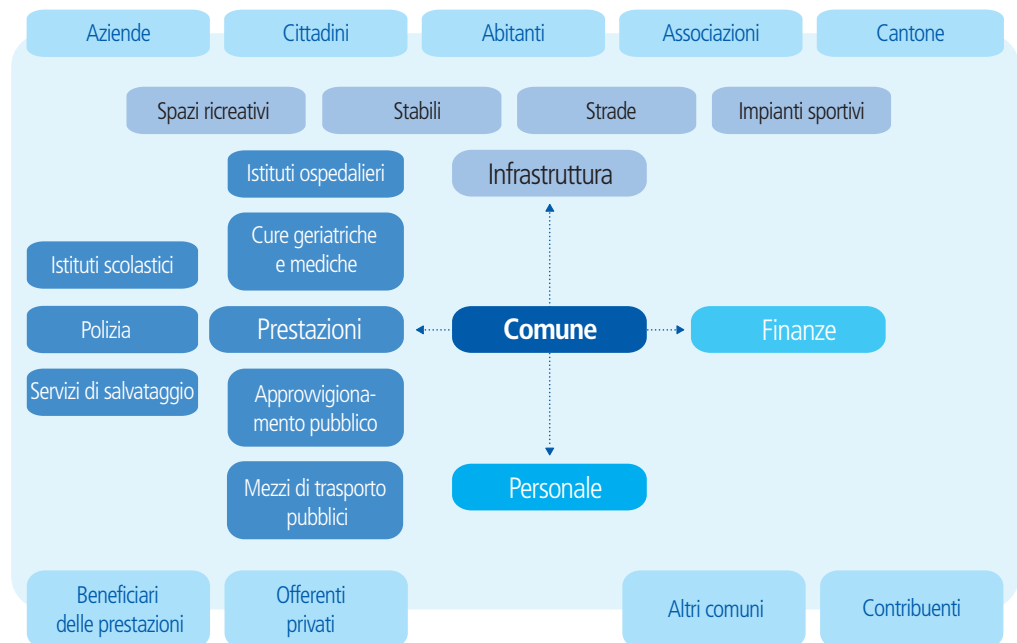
Aziende
Cittadini
Abitanti
Associazioni
Cantone

Spazi ricreativi
Stabili
Strade
Impianti sportivi

Istituti ospedalieri
Infrastruttura

Cure geriatriche e mediche

Istituti scolastici

Polizia
Prestazioni
Comune
Finanze

Servizi di salvataggio
Approvvigionamento pubblico

Mezzi di trasporto pubblici
Personale

Beneficiari delle prestazioni
Offerenti privati
Altri comuni
Contribuenti